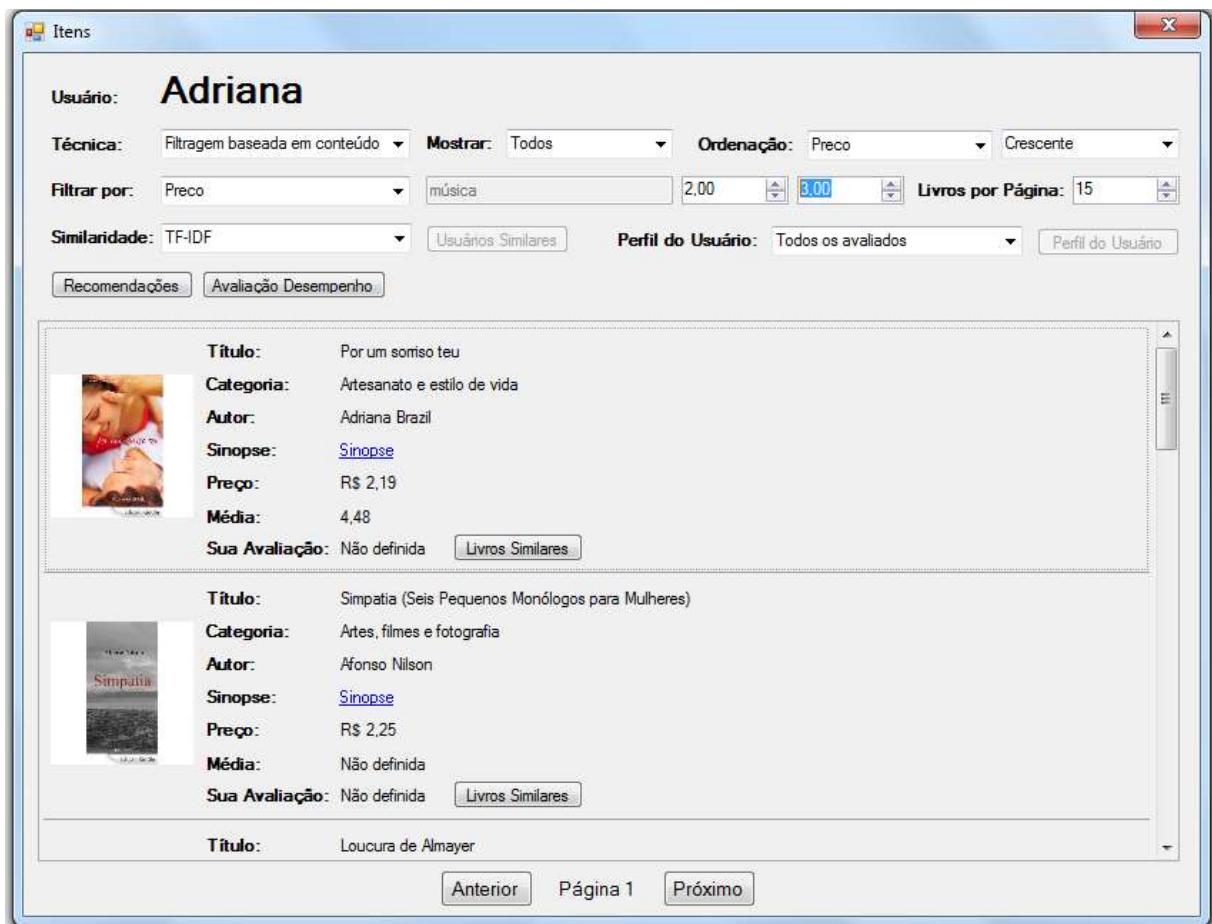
Itens

Usuário: Adriana

Técnica: Filtragem baseada em conteúdo
Mostrar: Todos
Ordenação: Preco
Crescente

Filtrar por: Preco
música
2,00
3,00
Livros por Página: 15

Similaridade: TF-IDF
Usuários Similares
Perfil do Usuário: Todos os avaliados
Perfil do Usuário

Recomendações
Avaliação Desempenho

Título: Por um sorriso teu
Categoria: Artesanato e estilo de vida
Autor: Adriana Brazil
Sinopse: Sinopse
Preço: R$ 2,19
Média: 4,48
Sua Avaliação: Não definida
Livros Similares

Simpatia

Título: Simpatia (Seis Pequenos Monólogos para Mulheres)
Categoria: Artes, filmes e fotografia
Autor: Afonso Nilson
Sinopse: Sinopse
Preço: R$ 2,25
Média: Não definida
Sua Avaliação: Não definida
Livros Similares

Título: Loucura de Almayer

Anterior
Página 1
Próximo